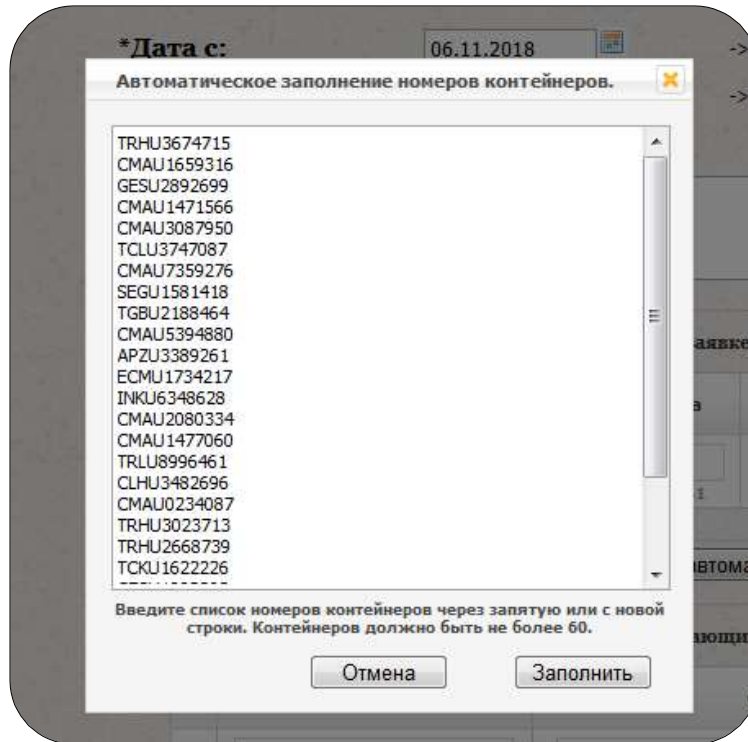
*Дата с:

06.11.2018

->

->

Автоматическое заполнение номеров контейнеров.

TRHU3674715
CMAU1659316
GESU2892699
CMAU1471566
CMAU3087950
TCLU3747087
CMAU7359276
SEGU1581418
TGBU2188464
CMAU5394880
APZU3389261
ECMU1734217
INKU6348628
CMAU2080334
CMAU1477060
TRLU8996461
CLHU3482696
CMAU0234087
TRHU3023713
TRHU2668739
TCKU1622226
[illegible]

аявке

а

втома

Введите список номеров контейнеров через запятую или с новой строки. Контейнеров должно быть не более 60.

ающи

Отмена

Заполнить